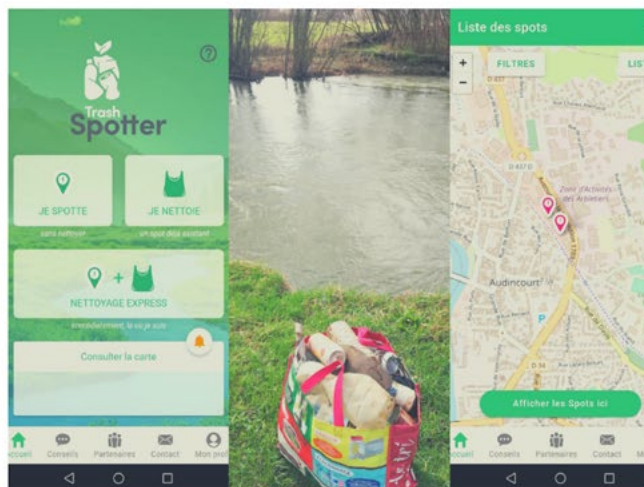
Trash Spotter

?

JE SPOTTE

sans nettoyer

JE NETTOIE

un spot déjà existant

NETTOYAGE EXPRESS

immédiatement, là où je suis

Consulter la carte

Accueil Conseils Partenaires Contact Mon prof

Liste des spots

+

-

FILTRES

LIST

D 437 D

Zone d'Activités des Arbletiers

Audincourt

P

D 34

Afficher les Spots ici

Accueil Conseils Partenaires Contact M